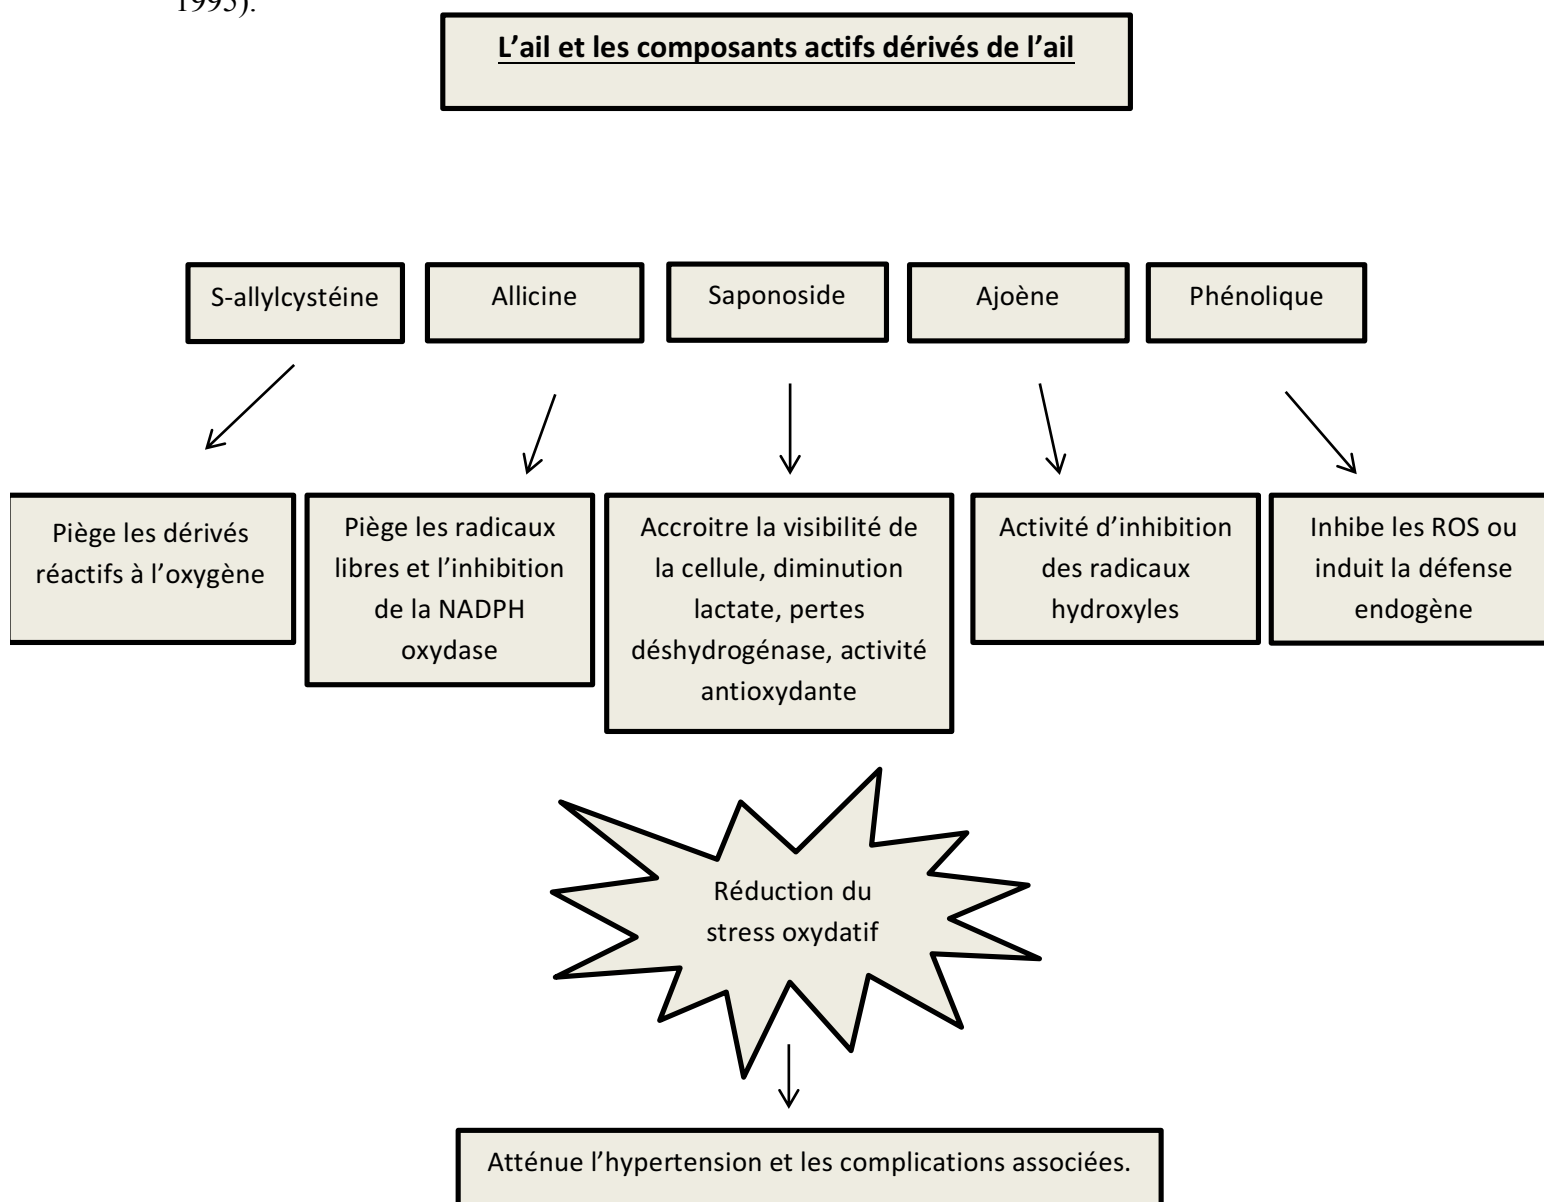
1995).

L’ail et les composants actifs dérivés de l’ail

S-allylcystéine

Allicine

Saponoside

Ajoène

Phénolique

Piège les dérivés réactifs à l’oxygène

Piège les radicaux libres et l’inhibition de la NADPH oxydase

Accroitre la visibilité de la cellule, diminution lactate, pertes déshydrogénase, activité antioxydante

Activité d’inhibition des radicaux hydroxyles

Inhibe les ROS ou induit la défense endogène

Réduction du stress oxydatif

Atténue l’hypertension et les complications associées.